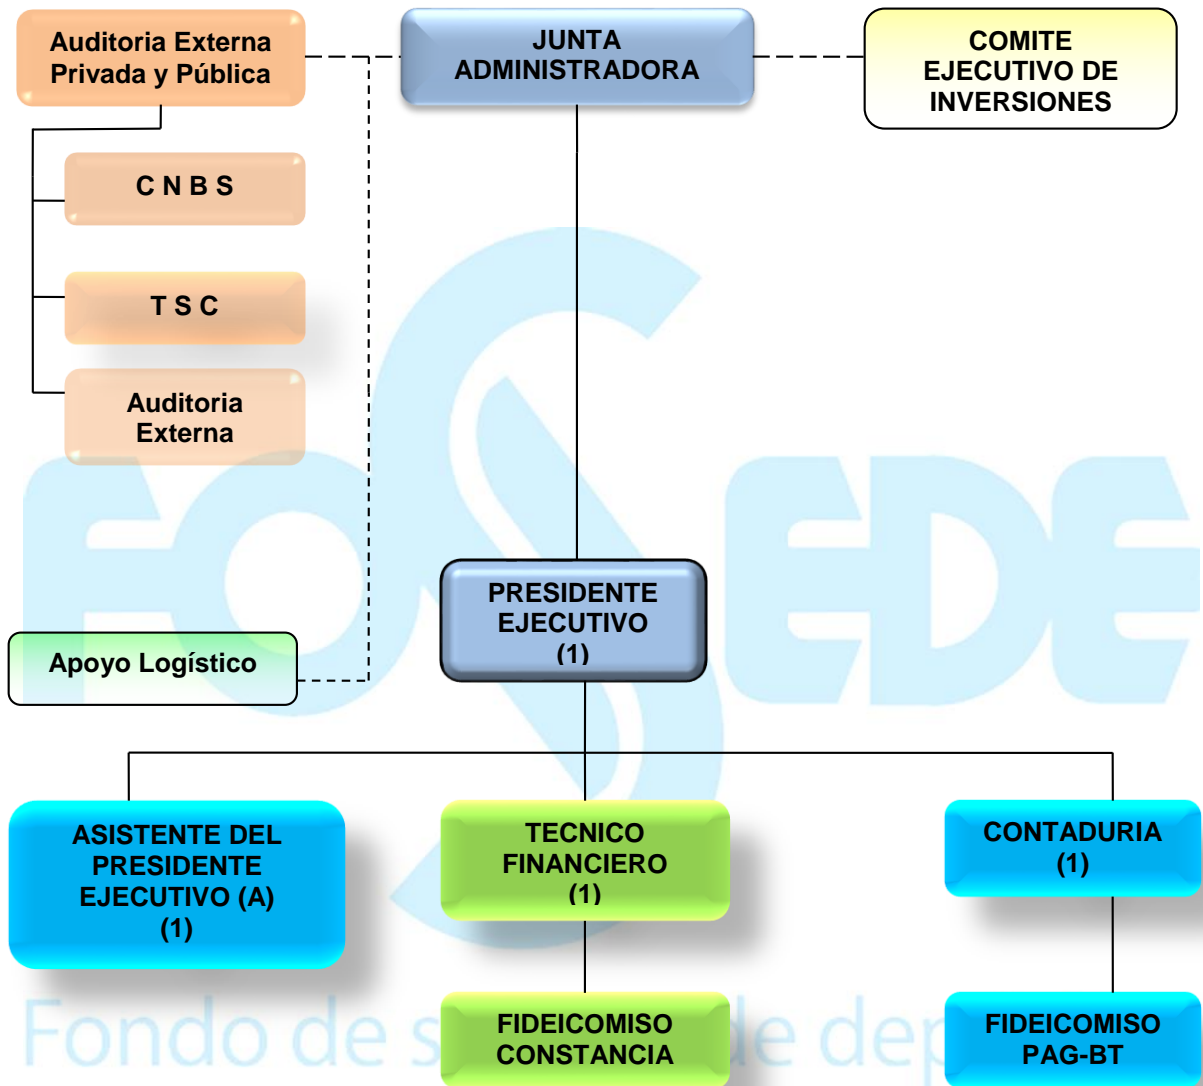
Auditoria Externa Privada y Pública

JUNTA ADMINISTRADORA

COMITE EJECUTIVO DE INVERSIONES

C N B S

T S C

Auditoria Externa

FOSEDE

PRESIDENTE EJECUTIVO (1)

Apoyo Logístico

ASISTENTE DEL PRESIDENTE EJECUTIVO (A) (1)

TECNICO FINANCIERO (1)

CONTADURIA (1)

FIDEICOMISO CONSTANCIA

FIDEICOMISO PAG-BT

Fondo de s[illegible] de dep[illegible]